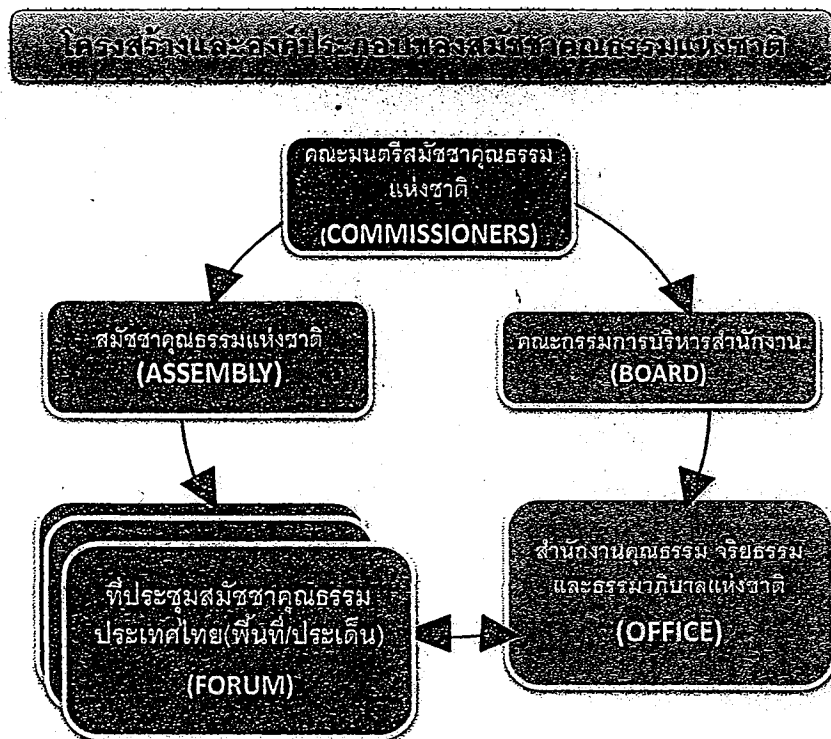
โครงสร้างและองค์ประกอบของสมัชชาคุณธรรมแห่งชาติ

คณะมนตรีสมัชชาคุณธรรมแห่งชาติ (COMMISSIONERS)

สมัชชาคุณธรรมแห่งชาติ (ASSEMBLY)

คณะกรรมการบริหารสำนักงาน (BOARD)

ที่ประชุมสมัชชาคุณธรรมประเทศไทย(พื้นที่/ประเด็น) (FORUM)

สำนักงานคุณธรรม จริยธรรม และธรรมาภิบาลแห่งชาติ (OFFICE)